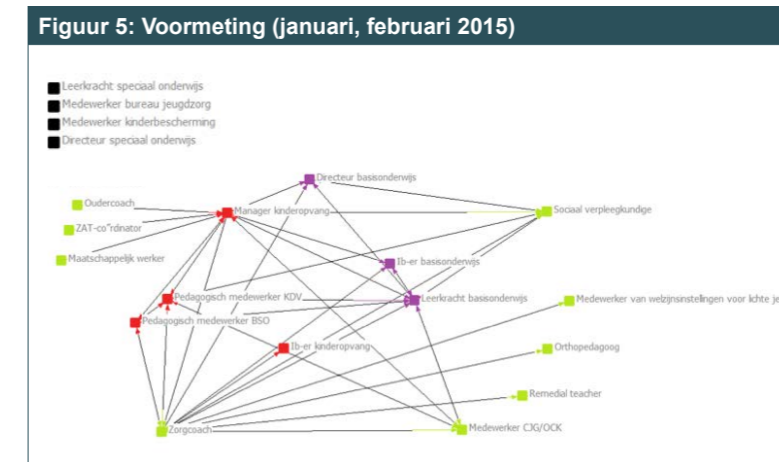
Figuur 5: Voormeting (januari, februari 2015)

Leerkracht speciaal onderwijs
Medewerker bureau jeugdzorg
Medewerker kinderbescherming
Directeur speciaal onderwijs

Directeur basisonderwijs
Oudercoach
Manager kinderopvang
Sociaal verpleegkundige
ZAT-co"rdinator
Maatschappelijk werker
Ib-er basisonderwijs
Pedagogisch medewerker KDV
Leerkracht basisonderwijs
Medewerker van welzijnsinstellingen voor lichte je
Pedagogisch medewerker BSO
Orthopedagoog
Ib-er kinderopvang
Remedial teacher
Zorgcoach
Medewerker CJG/OCK